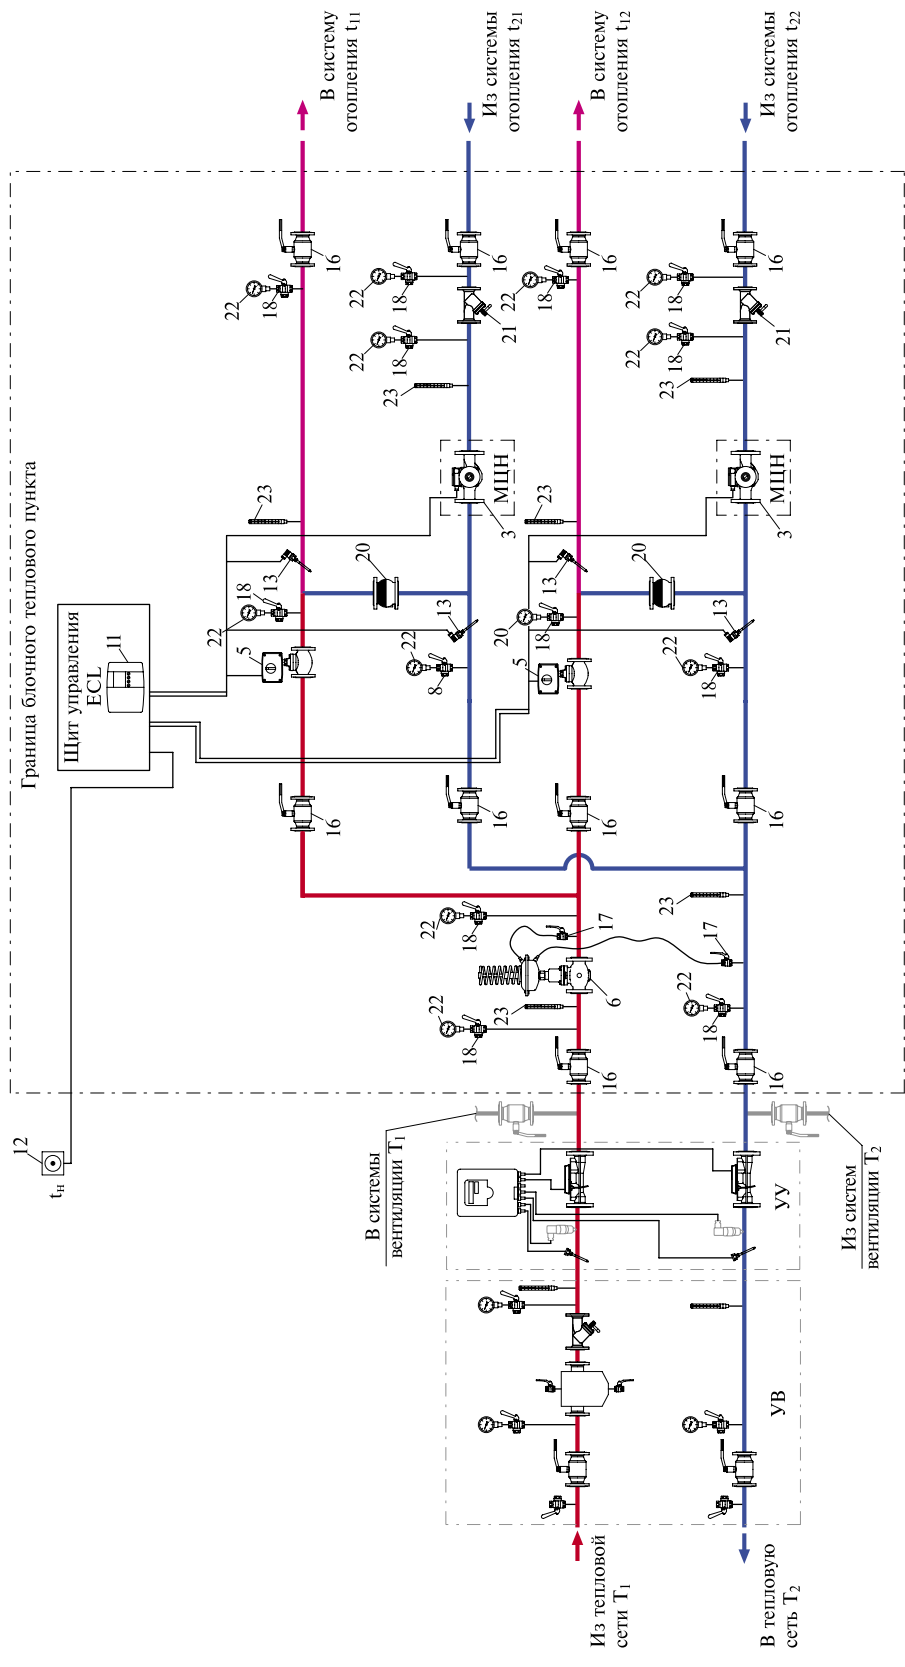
В систему отопления $t_{11}$

Из системы отопления $t_{21}$

В систему отопления $t_{12}$

Из системы отопления $t_{22}$

Граница блочного теплового пункта

Щит управления ECL

11

12

$t_н$

16 16 16 16

22 18

22 18 21

22 18

22 18 21

22 18

22 18

23

23

23

23

МЦН 3

МЦН 3

20

20

13

13

13

13

18 22

5

22 8

20 18

5

22 18

16 16 16 16

23

22 18 17

6

17

22 23 18

22 18

16 16

В системы вентиляции $T_1$

Из систем вентиляции $T_2$

УУ

УВ

Из тепловой сети $T_1$

В тепловую сеть $T_2$